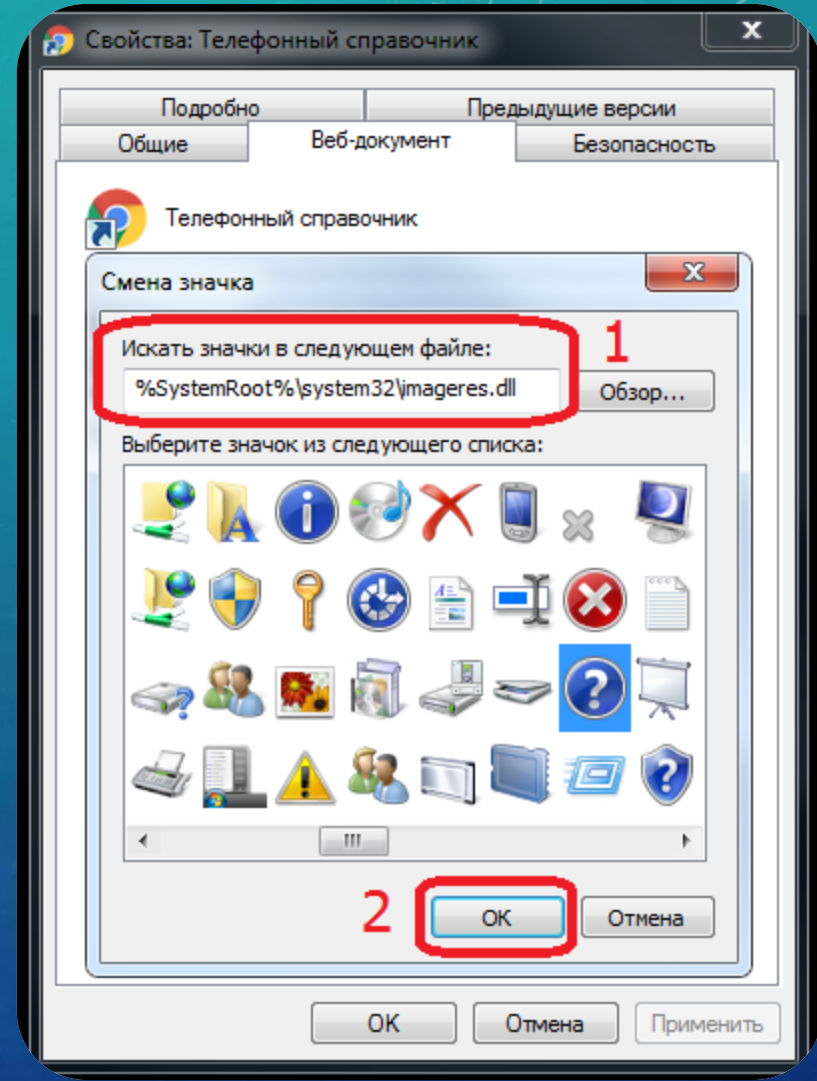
Свойства: Телефонный справочник

Подробно
Предыдущие версии
Общие
Веб-документ
Безопасность

Телефонный справочник

Смена значка

Искать значки в следующем файле:
%SystemRoot%\system32\imageres.dll
1
Обзор...

Выберите значок из следующего списка:

III

2
ОК
Отмена

ОК
Отмена
Применить